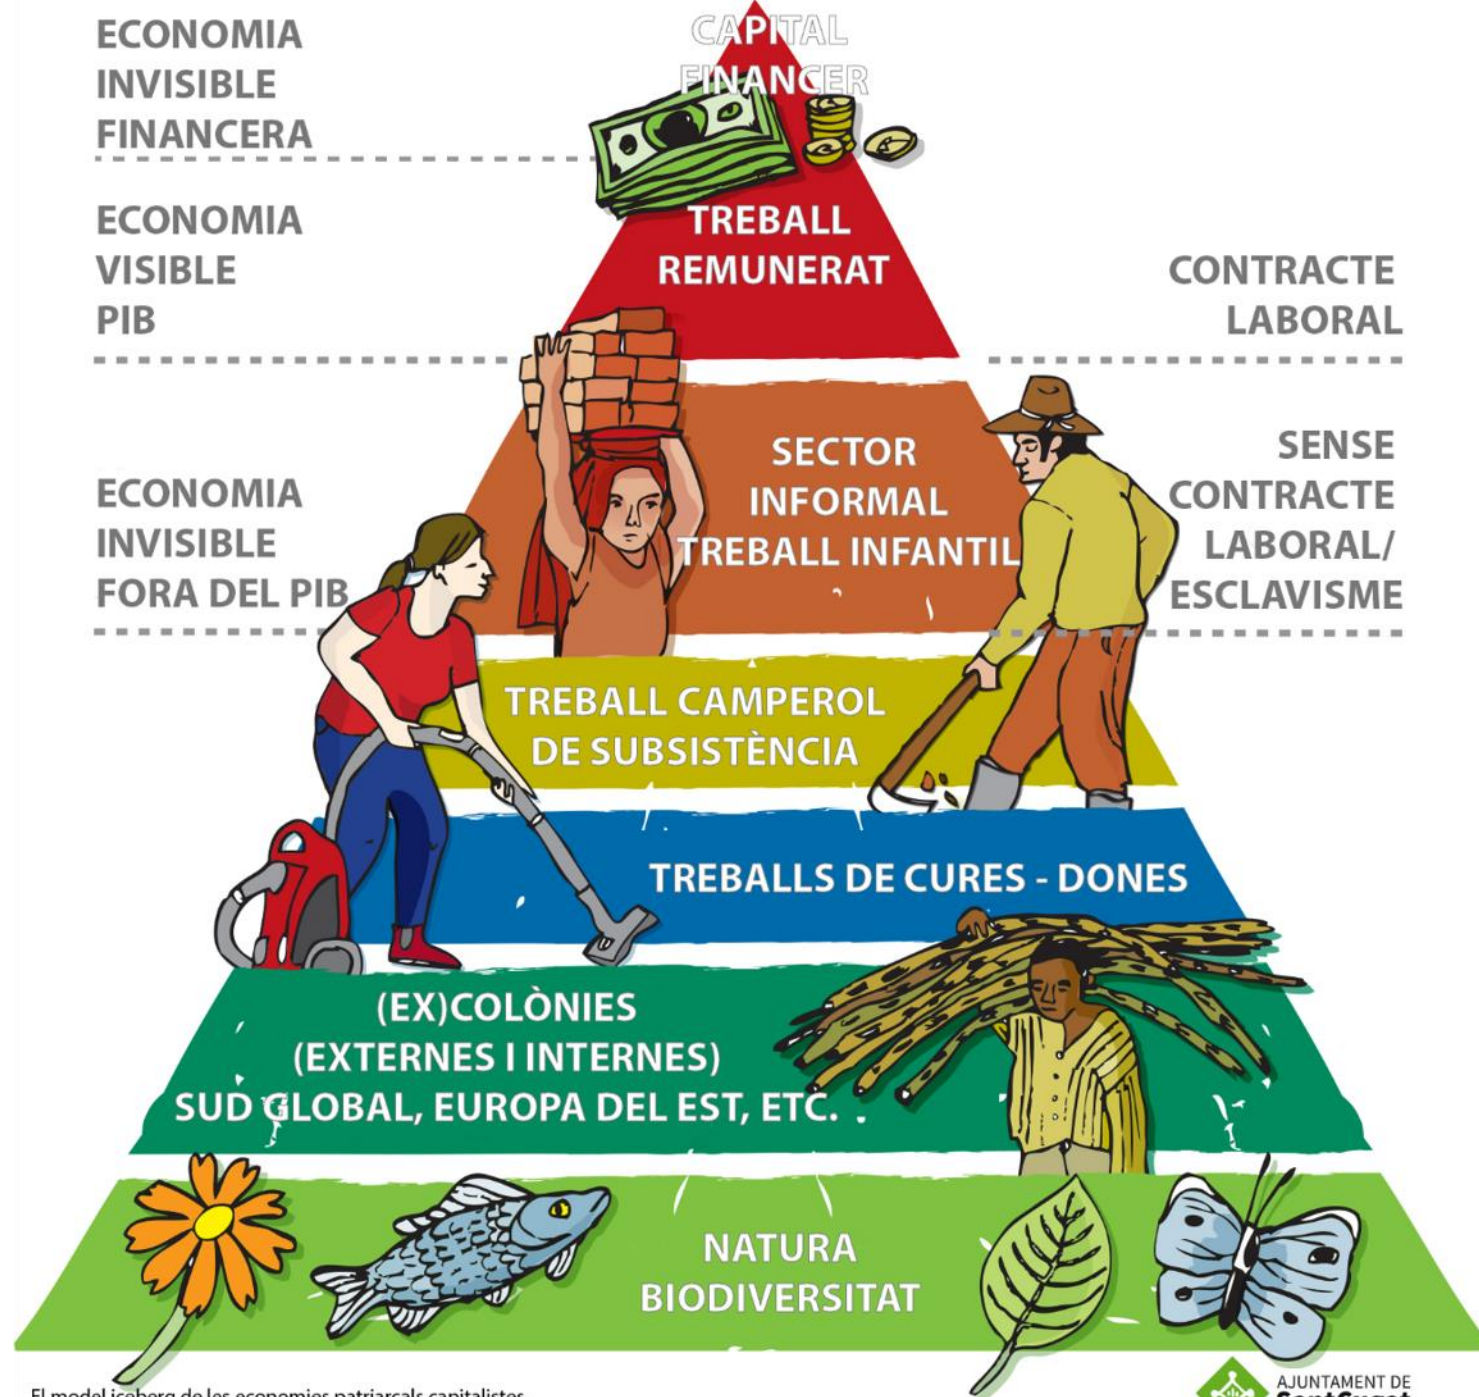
ECONOMIA INVISIBLE FINANCERA

CAPITAL FINANCER

ECONOMIA VISIBLE PIB

TREBALL REMUNERAT

CONTRACTE LABORAL

ECONOMIA INVISIBLE FORA DEL PIB

SECTOR INFORMAL TREBALL INFANTIL

SENSE CONTRACTE LABORAL/ ESCLAVISME

TREBALL CAMPEROL DE SUBSISTÈNCIA

TREBALLS DE CURES - DONES

(EX)COLÒNIES (EXTERNES I INTERNES) SUD GLOBAL, EUROPA DEL EST, ETC.

NATURA BIODIVERSITAT

El model iceberg de les economies patriarcals capitalistes

AJUNTAMENT DE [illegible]